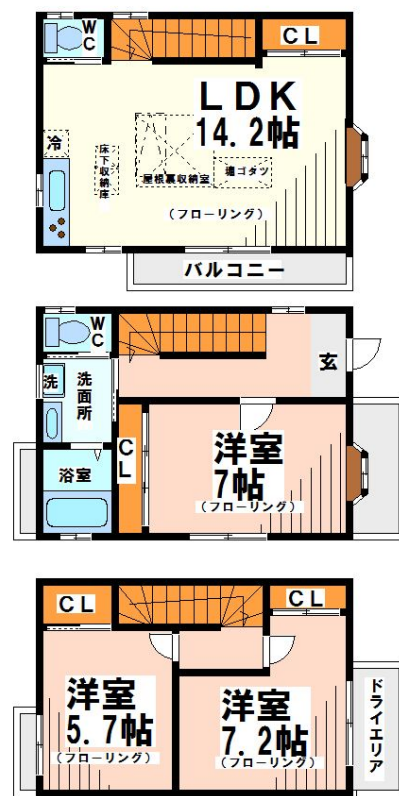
WC

CL

LDK
14.2帖

冷

床下収納庫

屋根裏収納室

掘ゴタツ

（フローリング）

バルコニー

WC

玄

洗

洗面所

CL

洋室
7帖
（フローリング）

浴室

CL

CL

洋室
5.7帖
（フローリング）

洋室
7.2帖
（フローリング）

ドライエリア